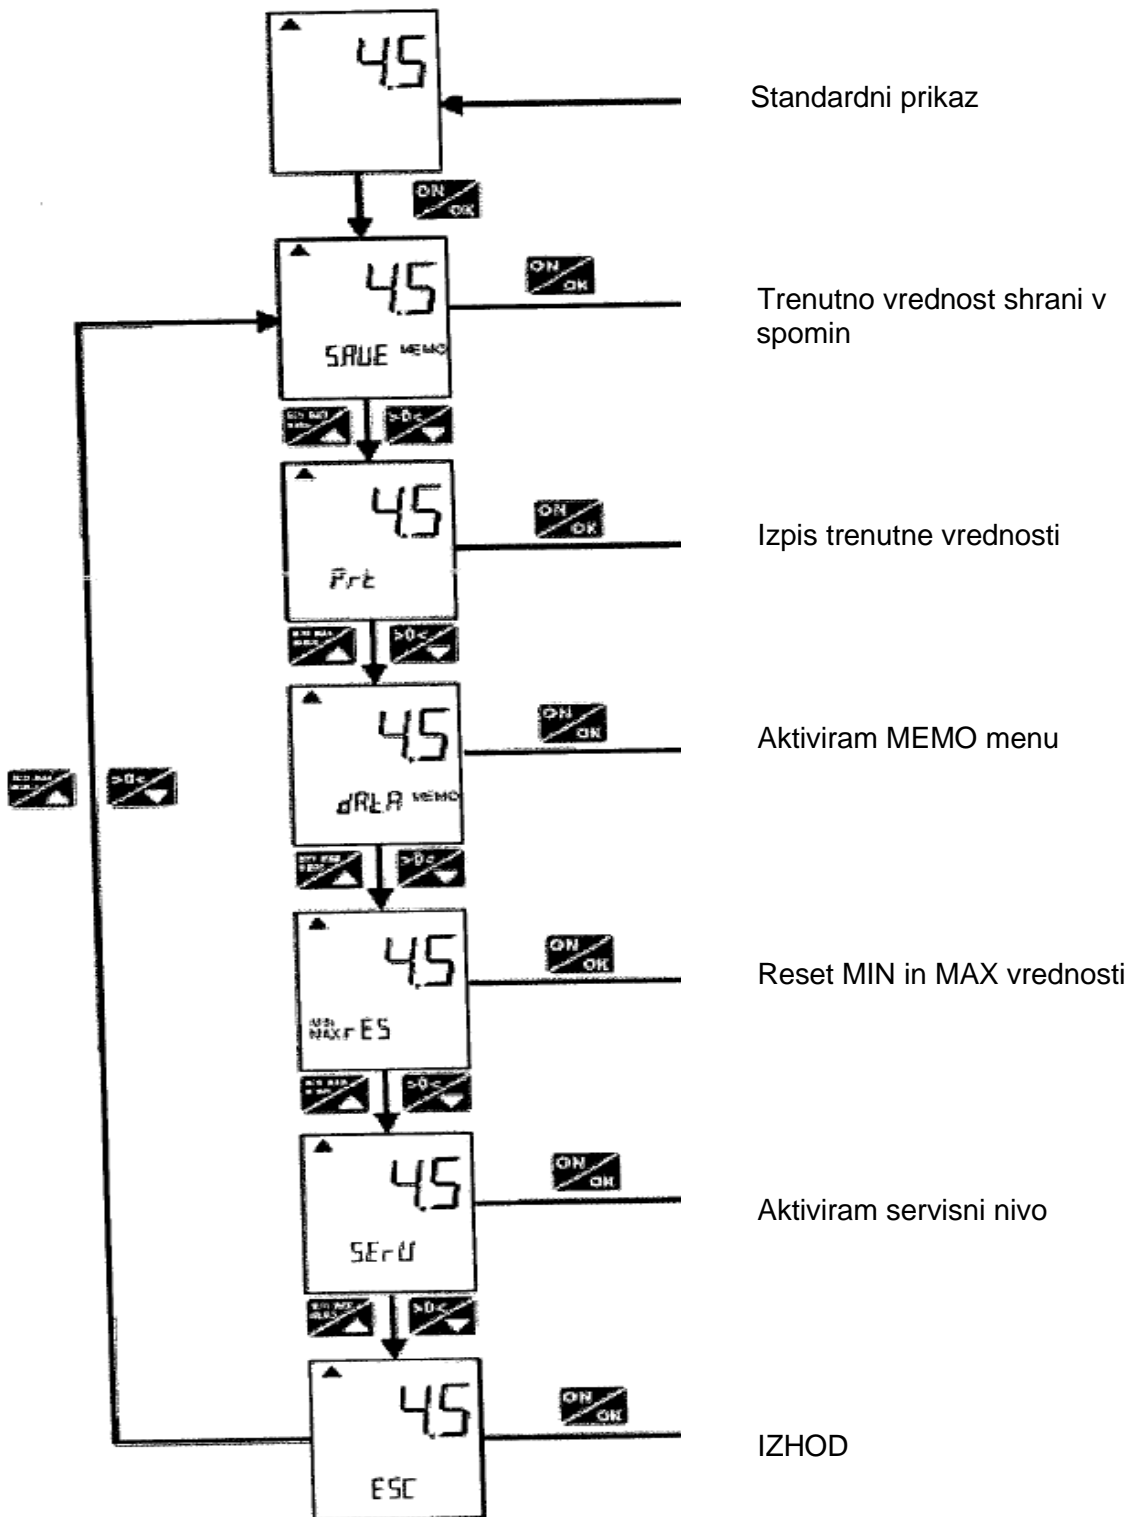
4.5

Standardni prikaz

ON/OK

4.5
SAVE MEMO

ON/OK

Trenutno vrednost shrani v spomin

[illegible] >0<

4.5
Prt

ON/OK

Izpis trenutne vrednosti

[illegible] >0<

4.5
dAtA MEMO

ON/OK

Aktiviram MEMO menu

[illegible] >0<

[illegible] >0<

4.5
MIN MAXrES

ON/OK

Reset MIN in MAX vrednosti

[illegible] >0<

4.5
SErU

ON/OK

Aktiviram servisni nivo

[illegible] >0<

4.5
ESC

ON/OK

IZHOD